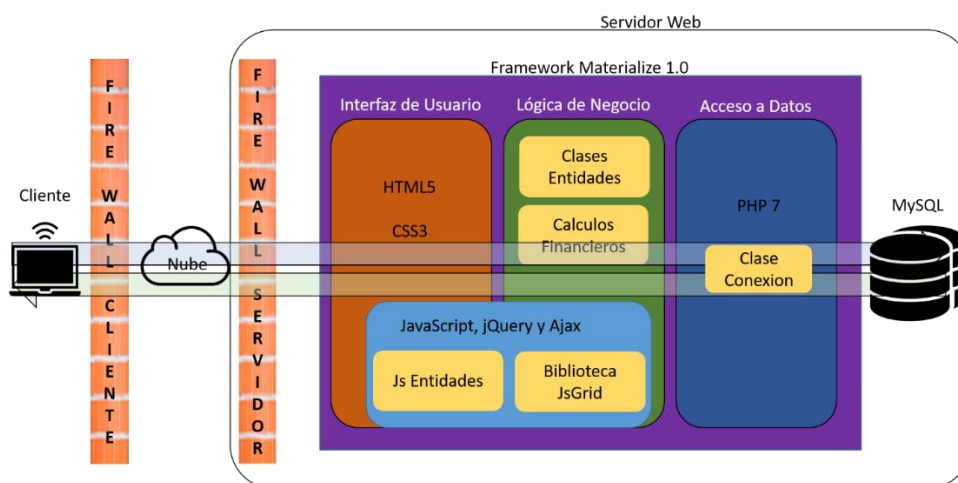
Servidor Web

Framework Materialize 1.0

Cliente

F
I
R
E

W
A
L
L

C
L
I
E
N
T
E

Nube

F
I
R
E

W
A
L
L

S
E
R
V
I
D
O
R

Interfaz de Usuario

HTML5

CSS3

Lógica de Negocio

Clases Entidades

Calculos Financieros

Acceso a Datos

PHP 7

Clase Conexion

JavaScript, jQuery y Ajax

Js Entidades

Biblioteca JsGrid

MySQL